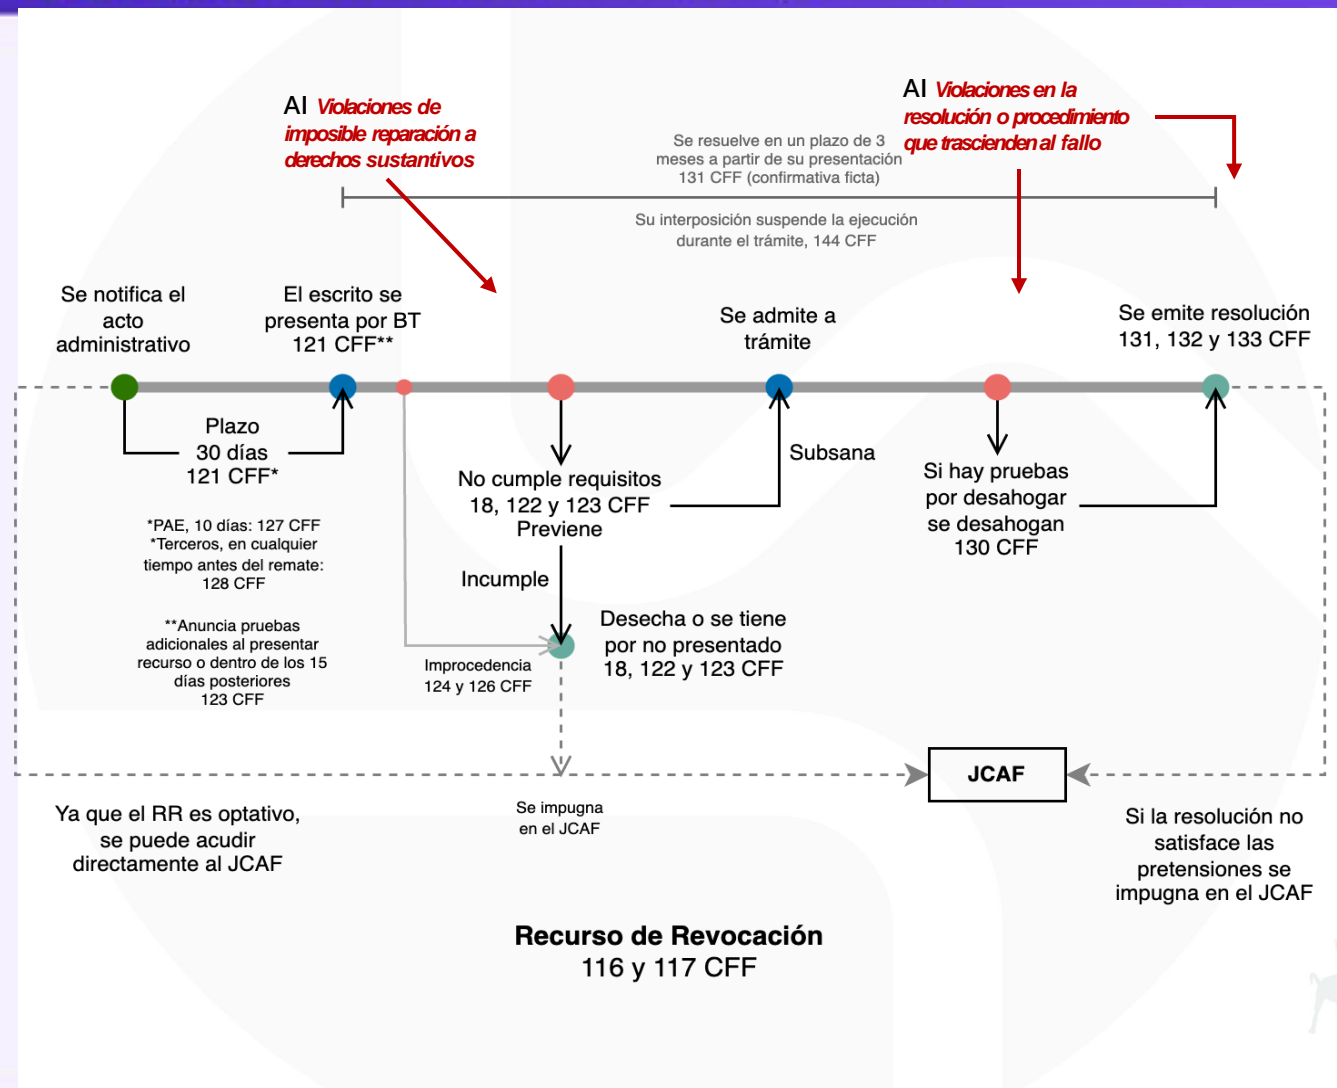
AI *Violaciones de imposible reparación a derechos sustantivos*

Se resuelve en un plazo de 3 meses a partir de su presentación 131 CFF (confirmativa ficta)

AI *Violaciones en la resolución o procedimiento que trascienden al fallo*

Su interposición suspende la ejecución durante el trámite, 144 CFF

Se notifica el acto administrativo

El escrito se presenta por BT 121 CFF**

Se admite a trámite

Se emite resolución 131, 132 y 133 CFF

Plazo 30 días 121 CFF*

No cumple requisitos 18, 122 y 123 CFF Previene

Subsana

Si hay pruebas por desahogar se desahogan 130 CFF

*PAE, 10 días: 127 CFF
*Terceros, en cualquier tiempo antes del remate: 128 CFF

**Anuncia pruebas adicionales al presentar recurso o dentro de los 15 días posteriores 123 CFF

Incumple

Desecha o se tiene por no presentado 18, 122 y 123 CFF

Improcedencia 124 y 126 CFF

JCAF

Ya que el RR es optativo, se puede acudir directamente al JCAF

Se impugna en el JCAF

Si la resolución no satisface las pretensiones se impugna en el JCAF

**Recurso de Revocación**
116 y 117 CFF